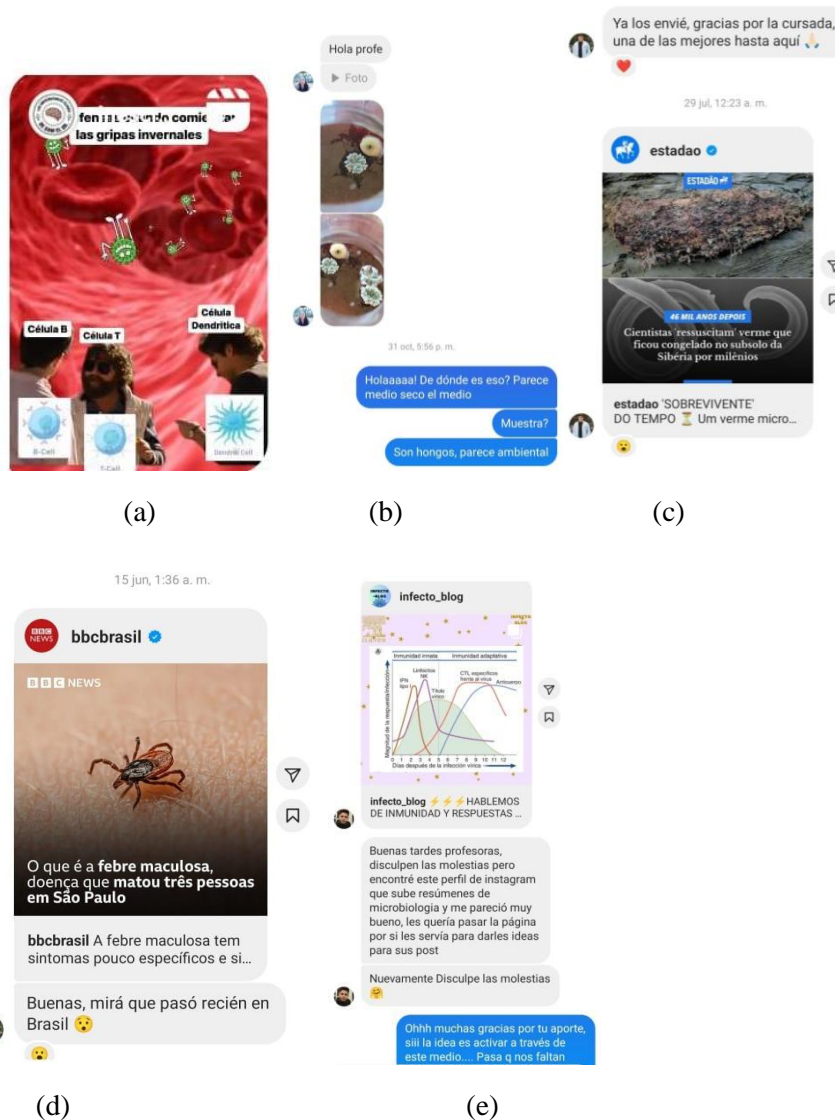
fen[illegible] comie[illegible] las gripas invernales

Célula B

Célula T

Célula Dendrítica

B-Cell

T-Cell

Dendritic Cell

(a)

Hola profe

▶ Foto

31 oct, 5:56 p. m.

Holaaaaa! De dónde es eso? Parece medio seco el medio

Muestra?

Son hongos, parece ambiental

(b)

Ya los envié, gracias por la cursada, una de las mejores hasta aquí 🙏

29 jul, 12:23 a. m.

estadao

ESTADÃO

46 MIL ANOS DEPOIS

Cientistas 'ressuscitam' verme que ficou congelado no subsolo da Sibéria por milênios

estadao 'SOBREVIVENTE' DO TEMPO ⏳ Um verme micro...

(c)

15 jun, 1:36 a. m.

bbcbrasil

BBC NEWS

O que é a febre maculosa, doença que matou três pessoas em São Paulo

bbcbrasil A febre maculosa tem sintomas pouco específicos e si...

Buenas, mirá que pasó recién en Brasil 😯

(d)

infecto_blog

Inmunidad innata

Inmunidad adaptativa

IFN tipo I

Linfocitos NK

Título viral

CTL específicos frente al virus

Anticuerpos

Magnitud de la respuesta/infección

Días después de la infección vírica

0 1 2 3 4 5 6 7 8 9 10 11 12

infecto_blog ⚡⚡⚡HABLEMOS DE INMUNIDAD Y RESPUESTAS ...

Buenas tardes profesoras, disculpen las molestias pero encontré este perfil de instagram que sube resúmenes de microbiología y me pareció muy bueno, les quería pasar la página por si les servía para darles ideas para sus post

Nuevamente Disculpe las molestias 🤗

Ohhh muchas gracias por tu aporte, siii la idea es activar a través de este medio.... Pasa q nos faltan

(e)